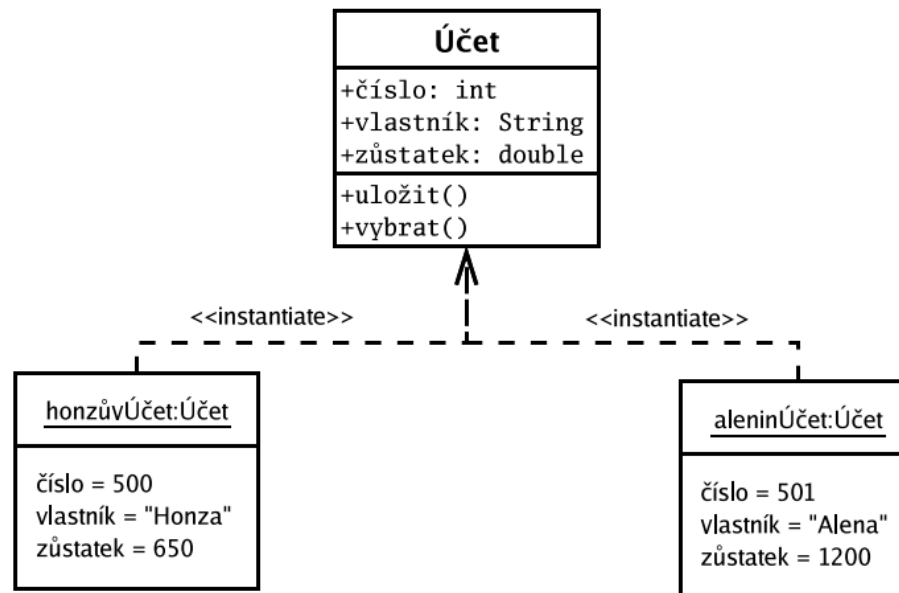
Účet

+číslo: int
+vlastník: String
+zůstatek: double

+uložit()
+vybrat()

<<instantiate>>

<<instantiate>>

honzůvÚčet:Účet

číslo = 500
vlastník = "Honza"
zůstatek = 650

aleninÚčet:Účet

číslo = 501
vlastník = "Alena"
zůstatek = 1200